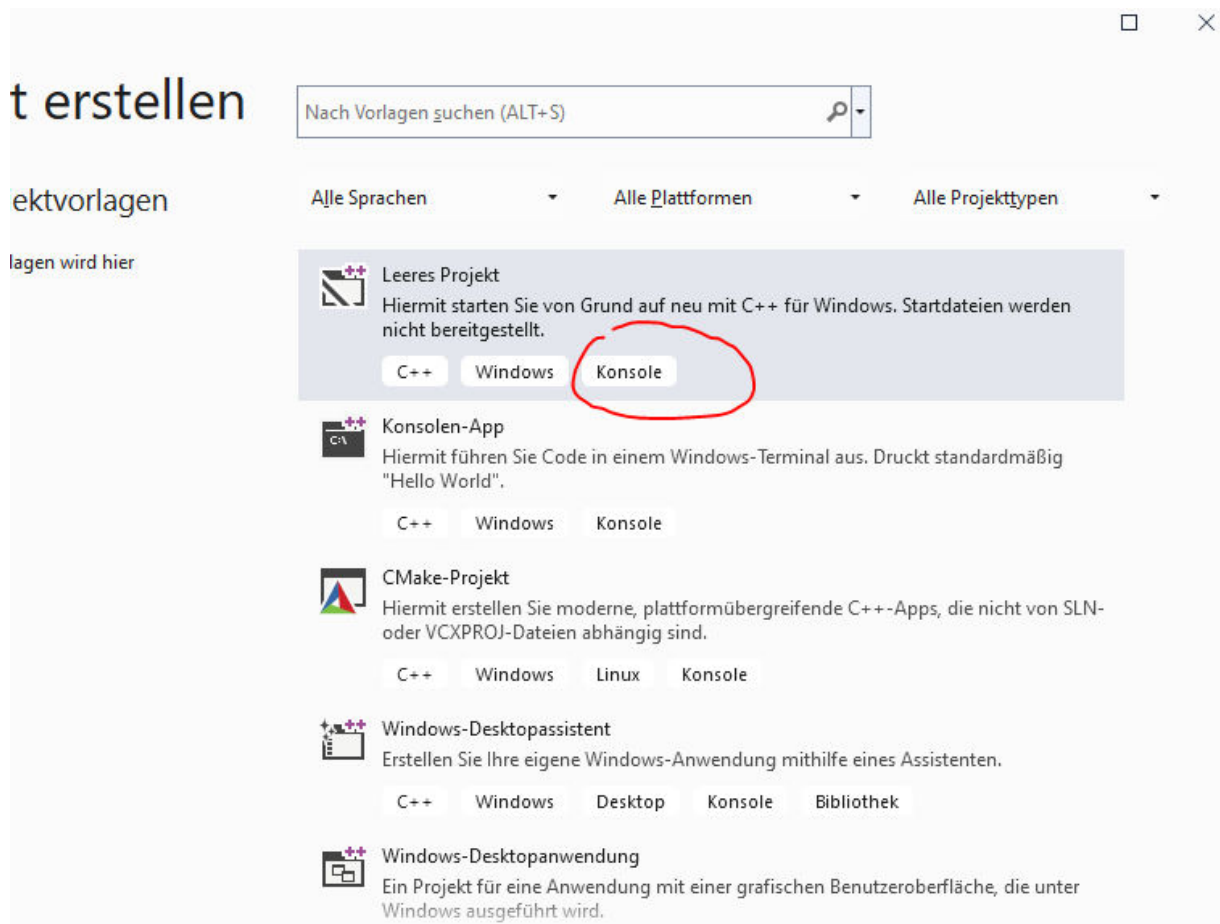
t erstellen

ektvorlagen

lagen wird hier

Nach Vorlagen suchen (ALT+S)

Alle Sprachen

Alle Plattformen

Alle Projekttypen

Leeres Projekt
Hiermit starten Sie von Grund auf neu mit C++ für Windows. Startdateien werden nicht bereitgestellt.
C++ Windows Konsole

Konsolen-App
Hiermit führen Sie Code in einem Windows-Terminal aus. Druckt standardmäßig "Hello World".
C++ Windows Konsole

CMake-Projekt
Hiermit erstellen Sie moderne, plattformübergreifende C++-Apps, die nicht von SLN- oder VCXPROJ-Dateien abhängig sind.
C++ Windows Linux Konsole

Windows-Desktopassistent
Erstellen Sie Ihre eigene Windows-Anwendung mithilfe eines Assistenten.
C++ Windows Desktop Konsole Bibliothek

Windows-Desktopanwendung
Ein Projekt für eine Anwendung mit einer grafischen Benutzeroberfläche, die unter Windows ausgeführt wird.